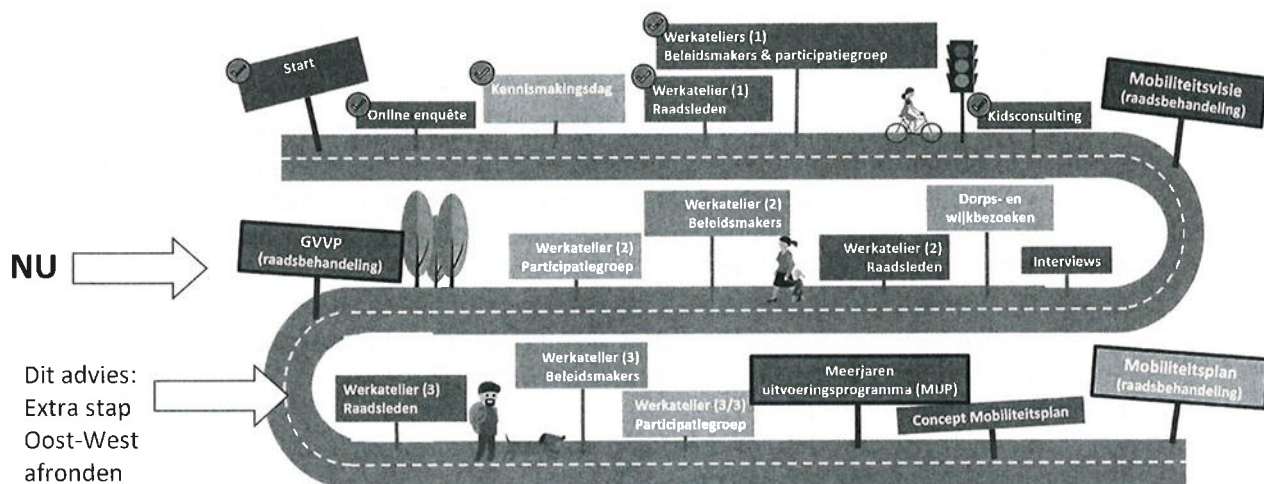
Start

Online enquête

Kennismakingsdag

Werkateliers (1)
Beleidsmakers & participatiegroep

Werkatelier (1)
Raadsleden

Kidsconsulting

Mobiliteitsvisie
(raadsbehandeling)

NU

GVVP
(raadsbehandeling)

Werkatelier (2)
Participatiegroep

Werkatelier (2)
Beleidsmakers

Werkatelier (2)
Raadsleden

Dorps- en wijkbezoeken

Interviews

Dit advies:
Extra stap
Oost-West
afronden

Werkatelier (3)
Raadsleden

Werkatelier (3)
Beleidsmakers

Werkatelier (3/3)
Participatiegroep

Meerjaren uitvoeringsprogramma (MUP)

Concept Mobiliteitsplan

Mobiliteitsplan
(raadsbehandeling)